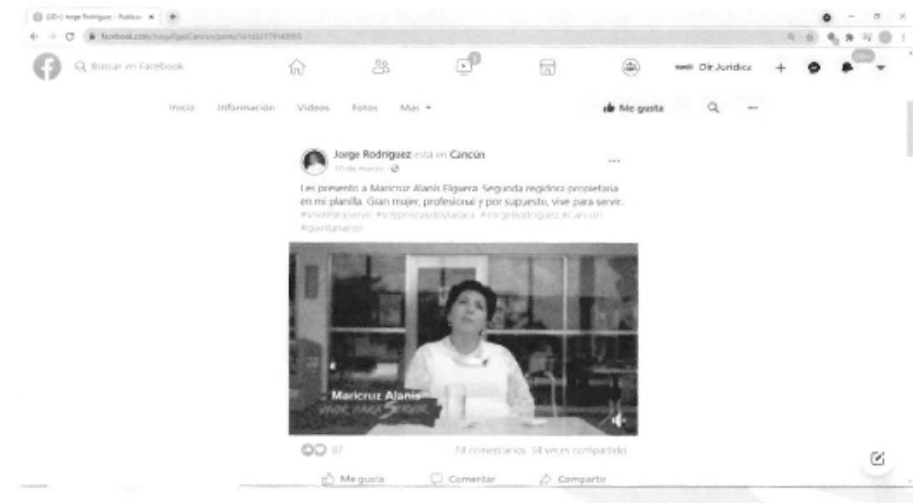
(20+) Jorge Rodriguez - Publica... ×

facebook.com/JorgeRguezCancun/posts/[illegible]

Buscar en Facebook

Dir Juridica

20+

Inicio Información Videos Fotos Más

Me gusta

Jorge Rodriguez está en Cancún
10 de marzo ·

Les presento a Maricruz Alanis Figuera. Segunda regidora propietaria en mi planilla. Gran mujer, profesional y por supuesto, vive para servir. #VivirParaServir #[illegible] #JorgeRodriguez #Cancun #quintanaroo

Maricruz Alanis
vivir para servir

87

34 comentarios 34 veces compartido

Me gusta Comentar Compartir